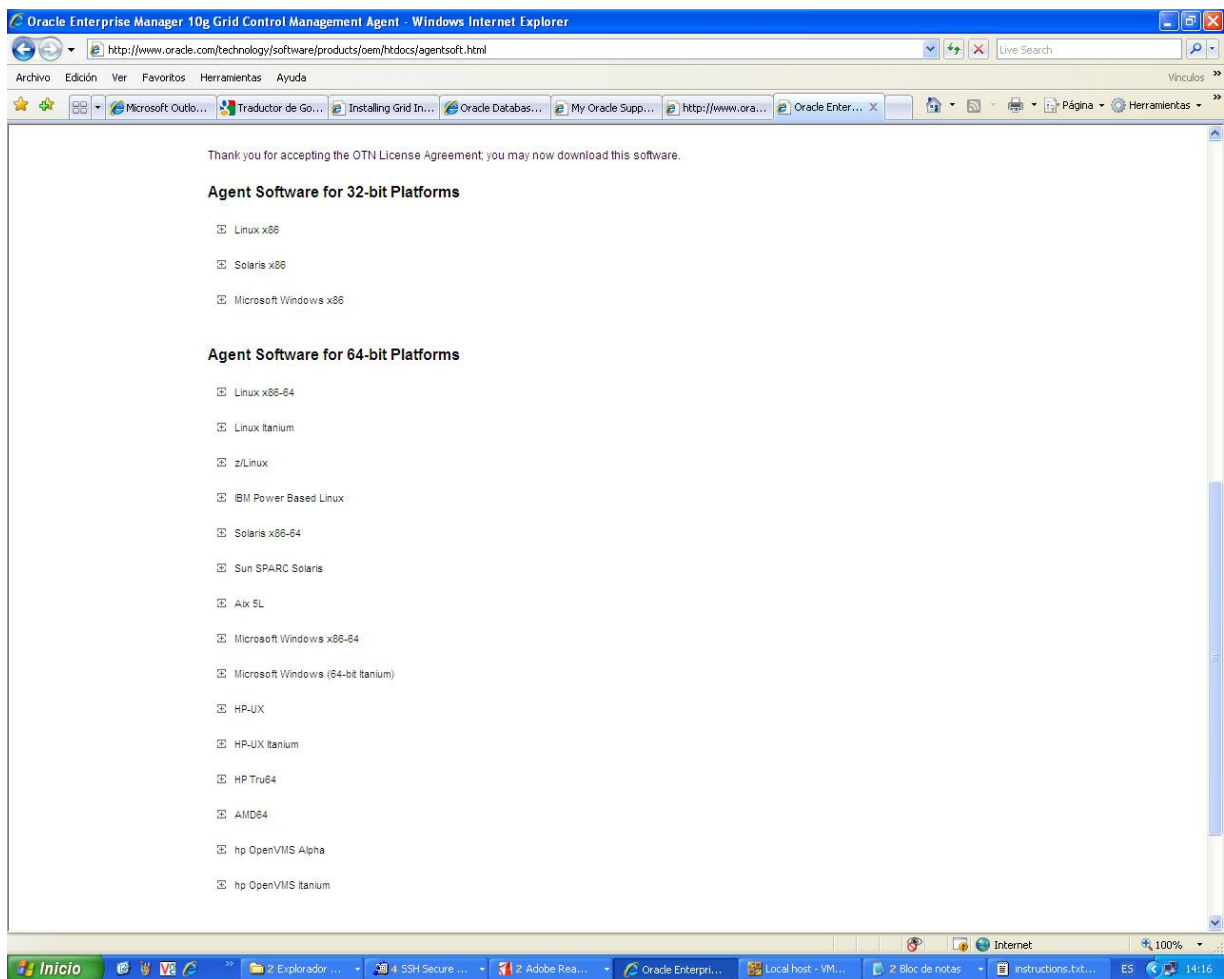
Oracle Enterprise Manager 10g Grid Control Management Agent - Windows Internet Explorer

http://www.oracle.com/technology/software/products/oem/htdocs/agentsoft.html

Live Search

Archivo Edición Ver Favoritos Herramientas Ayuda

Vínculos

Microsoft Outlo... Traductor de Go... Installing Grid In... Oracle Databas... My Oracle Supp... http://www.ora... Oracle Enter...

Página Herramientas

Thank you for accepting the OTN License Agreement; you may now download this software.

Agent Software for 32-bit Platforms

Linux x86

Solaris x86

Microsoft Windows x86

Agent Software for 64-bit Platforms

Linux x86-64

Linux Itanium

z/Linux

IBM Power Based Linux

Solaris x86-64

Sun SPARC Solaris

AIX 5L

Microsoft Windows x86-64

Microsoft Windows (64-bit Itanium)

HP-UX

HP-UX Itanium

HP Tru64

AMD64

hp OpenVMS Alpha

hp OpenVMS Itanium

Internet

100%

Inicio

2 Explorador ...

4 SSH Secure ...

2 Adobe Rea...

Oracle Enterpri...

Local host - VM...

2 Bloc de notas

instructions.txt...

ES

14:16